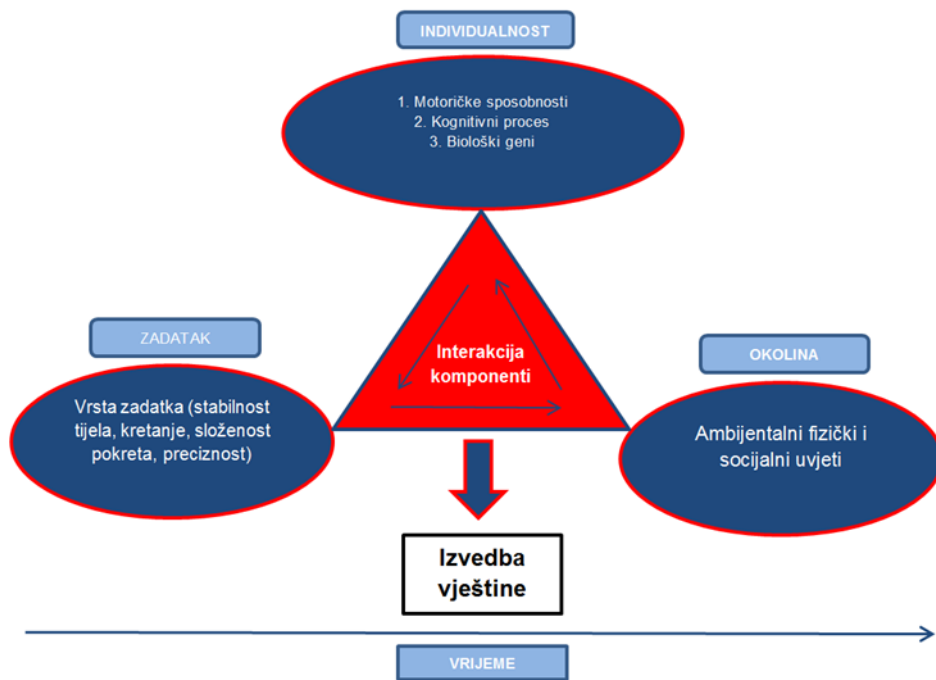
INDIVIDUALNOST

1. Motoričke sposobnosti
2. Kognitivni proces
3. Biološki geni

ZADATAK

Vrsta zadatka (stabilnost tijela, kretanje, složenost pokreta, preciznost)

Interakcija komponenti

OKOLINA

Ambijentalni fizički i socijalni uvjeti

Izvedba vještine

VRIJEME